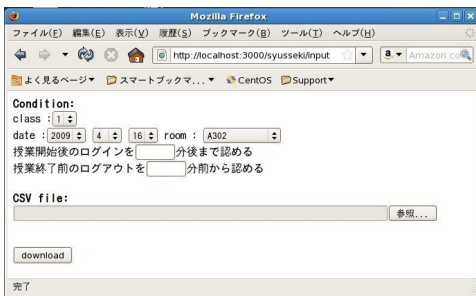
Mozilla Firefox

ファイル(F) 編集(E) 表示(V) 履歴(S) ブックマーク(B) ツール(T) ヘルプ(H)

http://localhost:3000/syusseki/input

Amazon.co

よく見るページ▼ スマートブックマ...▼ CentOS Support▼

Condition:

class : 1

date : 2009 4 16 room : A302

授業開始後のログインを 分後まで認める

授業終了前のログアウトを 分前から認める

CSV file:

参照...

download

完了